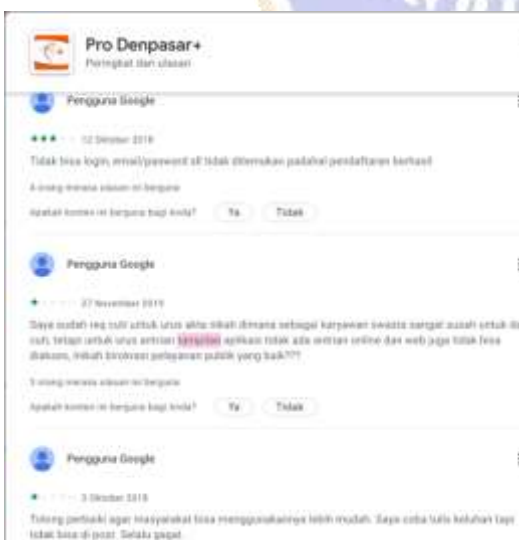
Pro Denpasar+
Peringkat dan ulasan

Pengguna Google

12 Oktober 2019

Tidak bisa login, email/password sll tidak ditemukan padahal pendaftaran berhasil

4 orang merasa ulasan ini berguna

Apakah konten ini berguna bagi Anda? Ya Tidak

Pengguna Google

27 November 2019

Saya sudah req cuti untuk urus akta nikah dimana sebagai karyawan swasta sangat susah untuk dapat cuti, tetapi untuk urus antrian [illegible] aplikasi tidak ada antrian online dan web juga tidak bisa diakses, inikah birokrasi pelayanan publik yang baik???

5 orang merasa ulasan ini berguna

Apakah konten ini berguna bagi Anda? Ya Tidak

Pengguna Google

3 Oktober 2019

Tolong perbaiki agar masyarakat bisa menggunakannya lebih mudah. Saya coba tulis keluhan tapi tidak bisa di post. Selalu gagal.